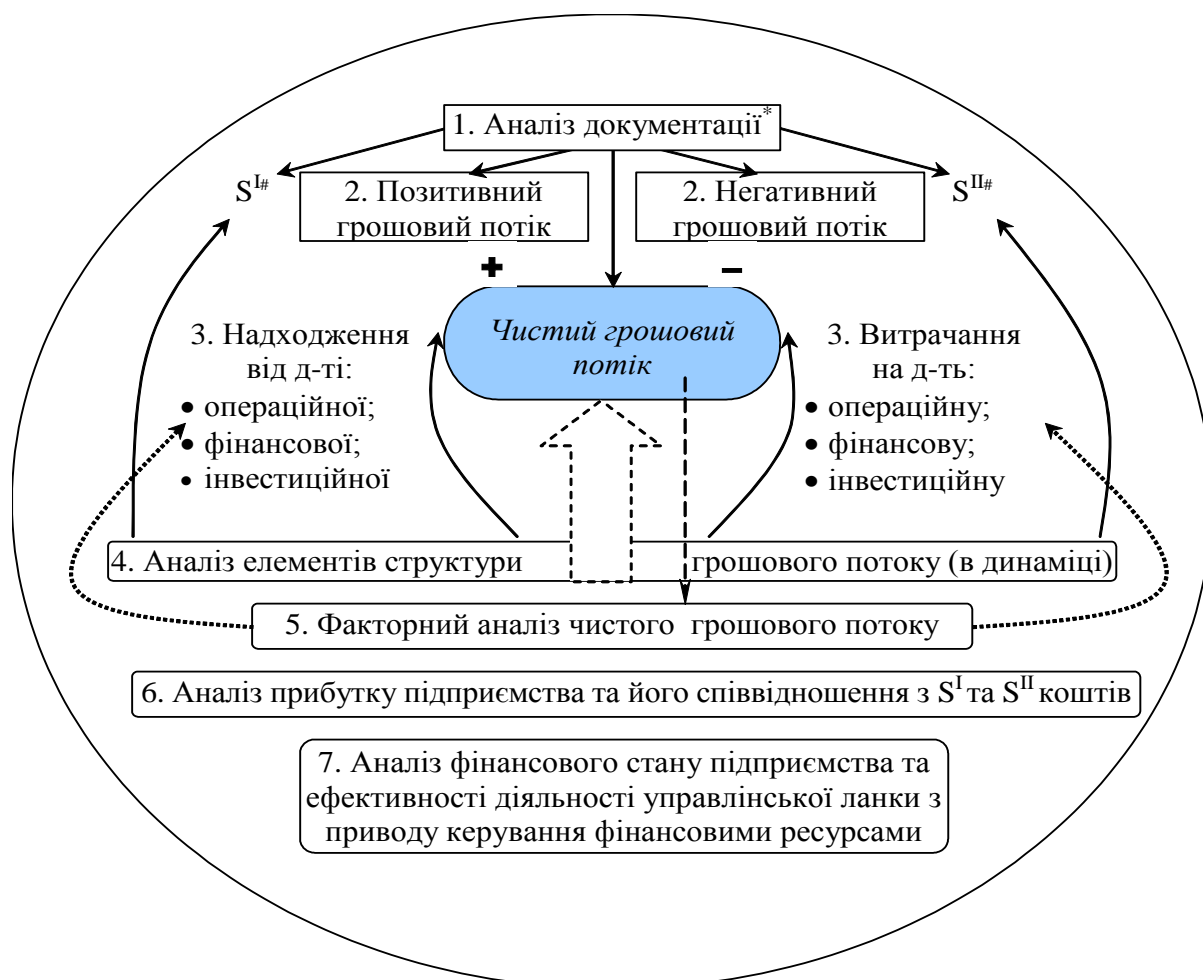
1. Аналіз документації*

$S^{I\#}$

2. Позитивний грошовий потік

2. Негативний грошовий потік

$S^{II\#}$

+

–

3. Надходження від д-ті:
• операційної;
• фінансової;
• інвестиційної

Чистий грошовий потік

3. Витрачання на д-ть:
• операційну;
• фінансову;
• інвестиційну

4. Аналіз елементів структури грошового потоку (в динаміці)

5. Факторний аналіз чистого грошового потоку

6. Аналіз прибутку підприємства та його співвідношення з $S^{I}$ та $S^{II}$ коштів

7. Аналіз фінансового стану підприємства та ефективності діяльності управлінської ланки з приводу керування фінансовими ресурсами